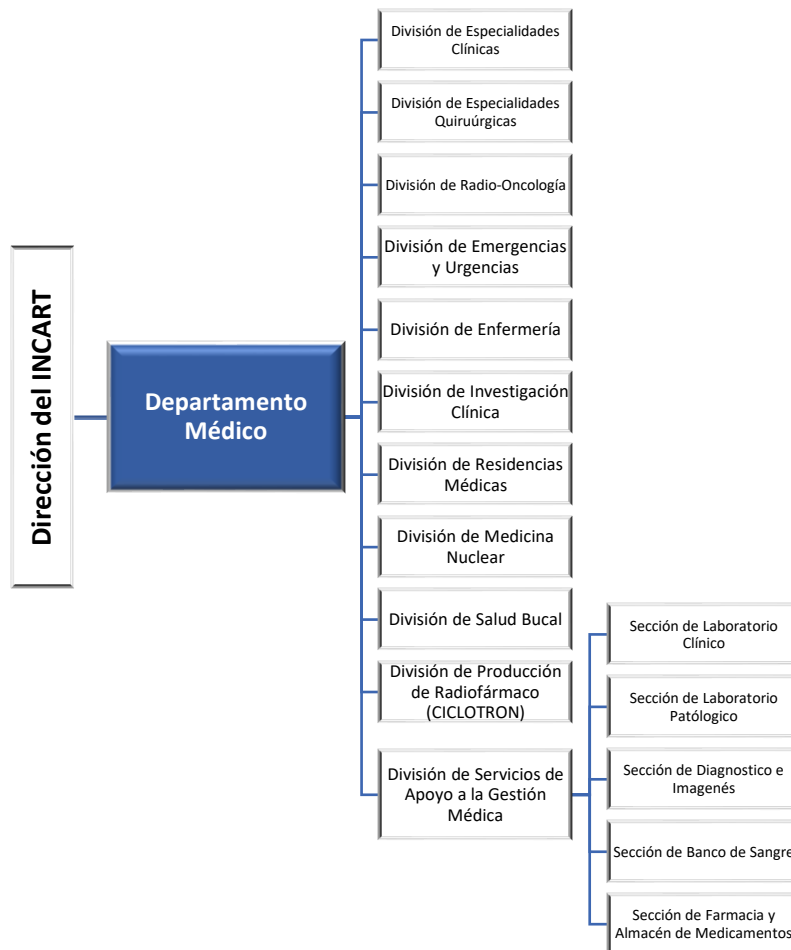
Dirección del INCART

Departamento Médico

División de Especialidades Clínicas

División de Especialidades Quiruúrgicas

División de Radio-Oncología

División de Emergencias y Urgencias

División de Enfermería

División de Investigación Clínica

División de Residencias Médicas

División de Medicina Nuclear

División de Salud Bucal

División de Producción de Radiofármaco (CICLOTRON)

División de Servicios de Apoyo a la Gestión Médica

Sección de Laboratorio Clínico

Sección de Laboratorio Patólogico

Sección de Diagnostico e Imagenés

Sección de Banco de Sangre

Sección de Farmacia y Almacén de Medicamentos